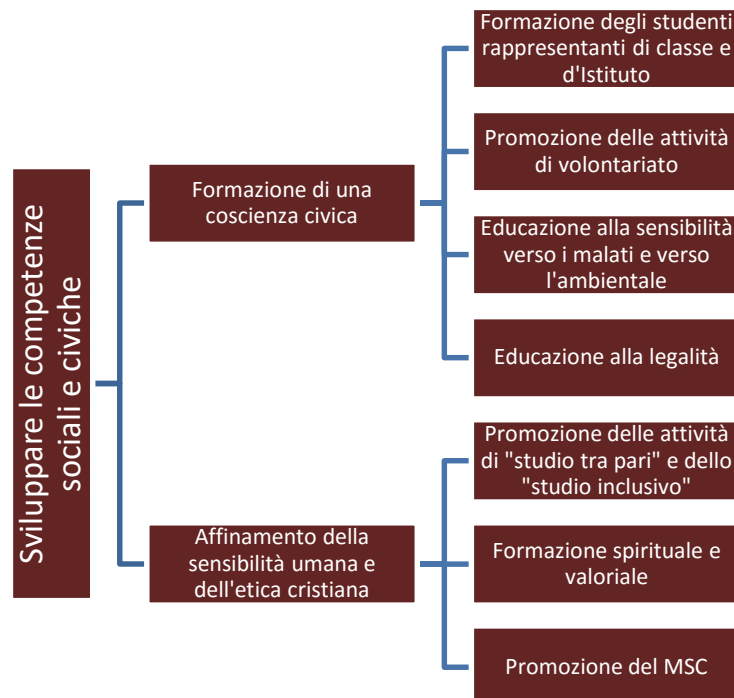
Sviluppare le competenze sociali e civiche

Formazione di una coscienza civica

Formazione degli studenti rappresentanti di classe e d'Istituto

Promozione delle attività di volontariato

Educazione alla sensibilità verso i malati e verso l'ambientale

Educazione alla legalità

Affinamento della sensibilità umana e dell'etica cristiana

Promozione delle attività di "studio tra pari" e dello "studio inclusivo"

Formazione spirituale e valoriale

Promozione del MSC